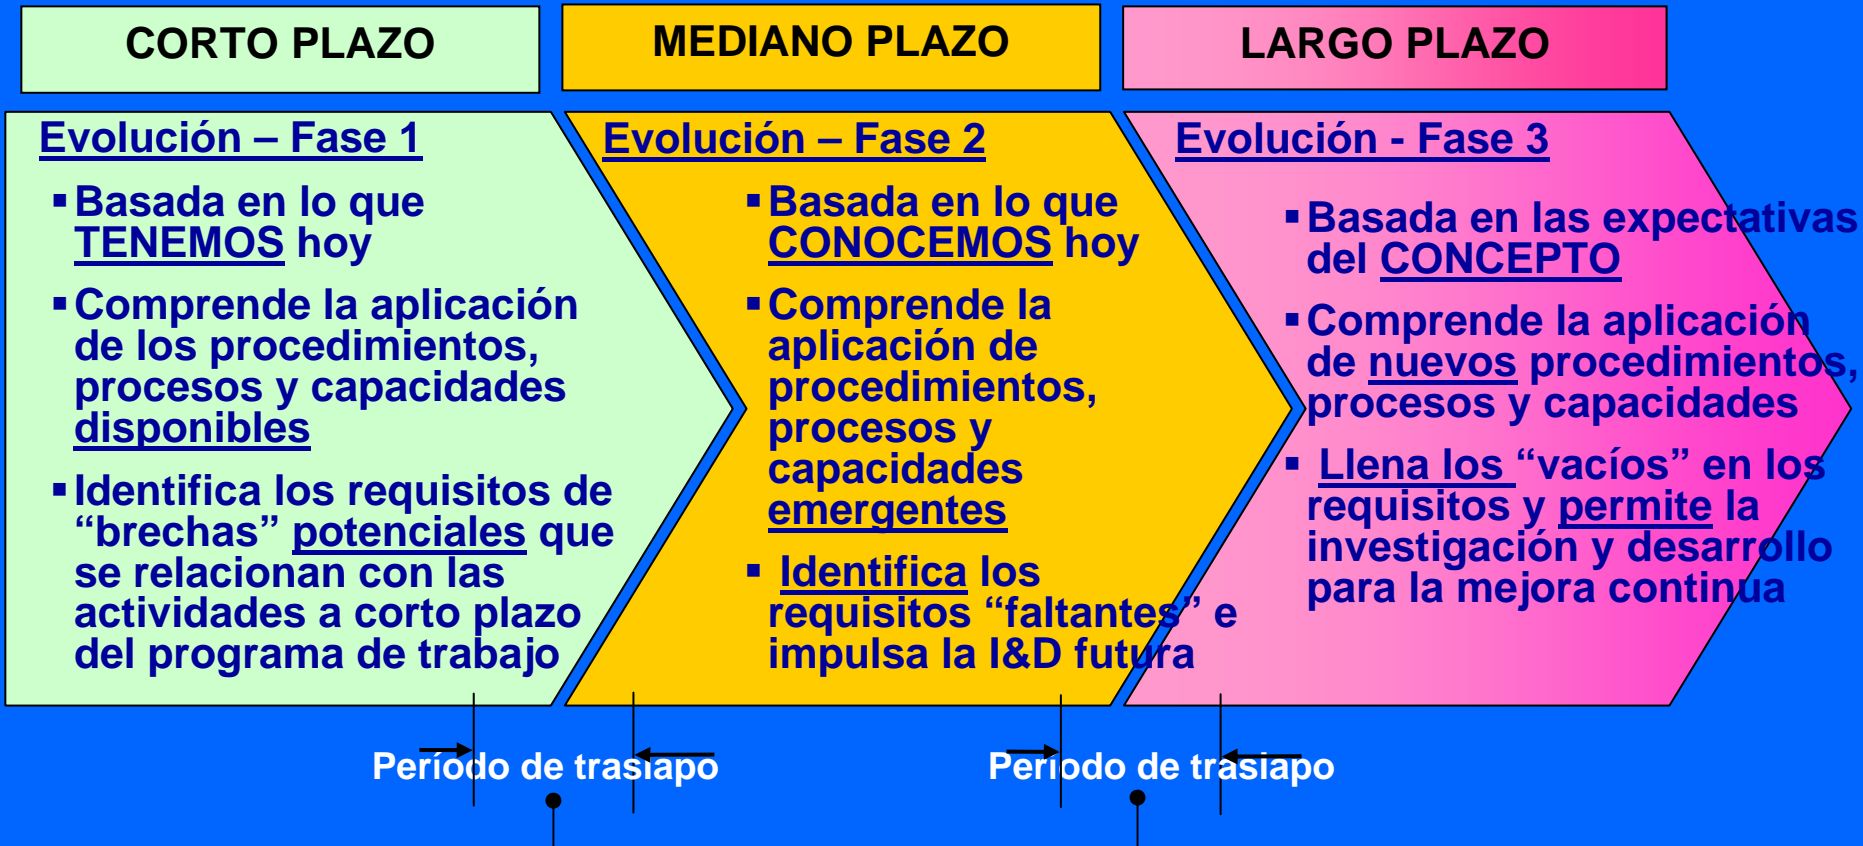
CORTO PLAZO

MEDIANO PLAZO

LARGO PLAZO

Evolución – Fase 1

▪ Basada en lo que TENEMOS hoy

▪ Comprende la aplicación de los procedimientos, procesos y capacidades disponibles

▪ Identifica los requisitos de “brechas” potenciales que se relacionan con las actividades a corto plazo del programa de trabajo

Evolución – Fase 2

▪ Basada en lo que CONOCEMOS hoy

▪ Comprende la aplicación de procedimientos, procesos y capacidades emergentes

▪ Identifica los requisitos “faltantes” e impulsa la I&D futura

Evolución - Fase 3

▪ Basada en las expectativas del CONCEPTO

▪ Comprende la aplicación de nuevos procedimientos, procesos y capacidades

▪ Llena los “vacíos” en los requisitos y permite la investigación y desarrollo para la mejora continua

Período de traslapo

Período de traslapo